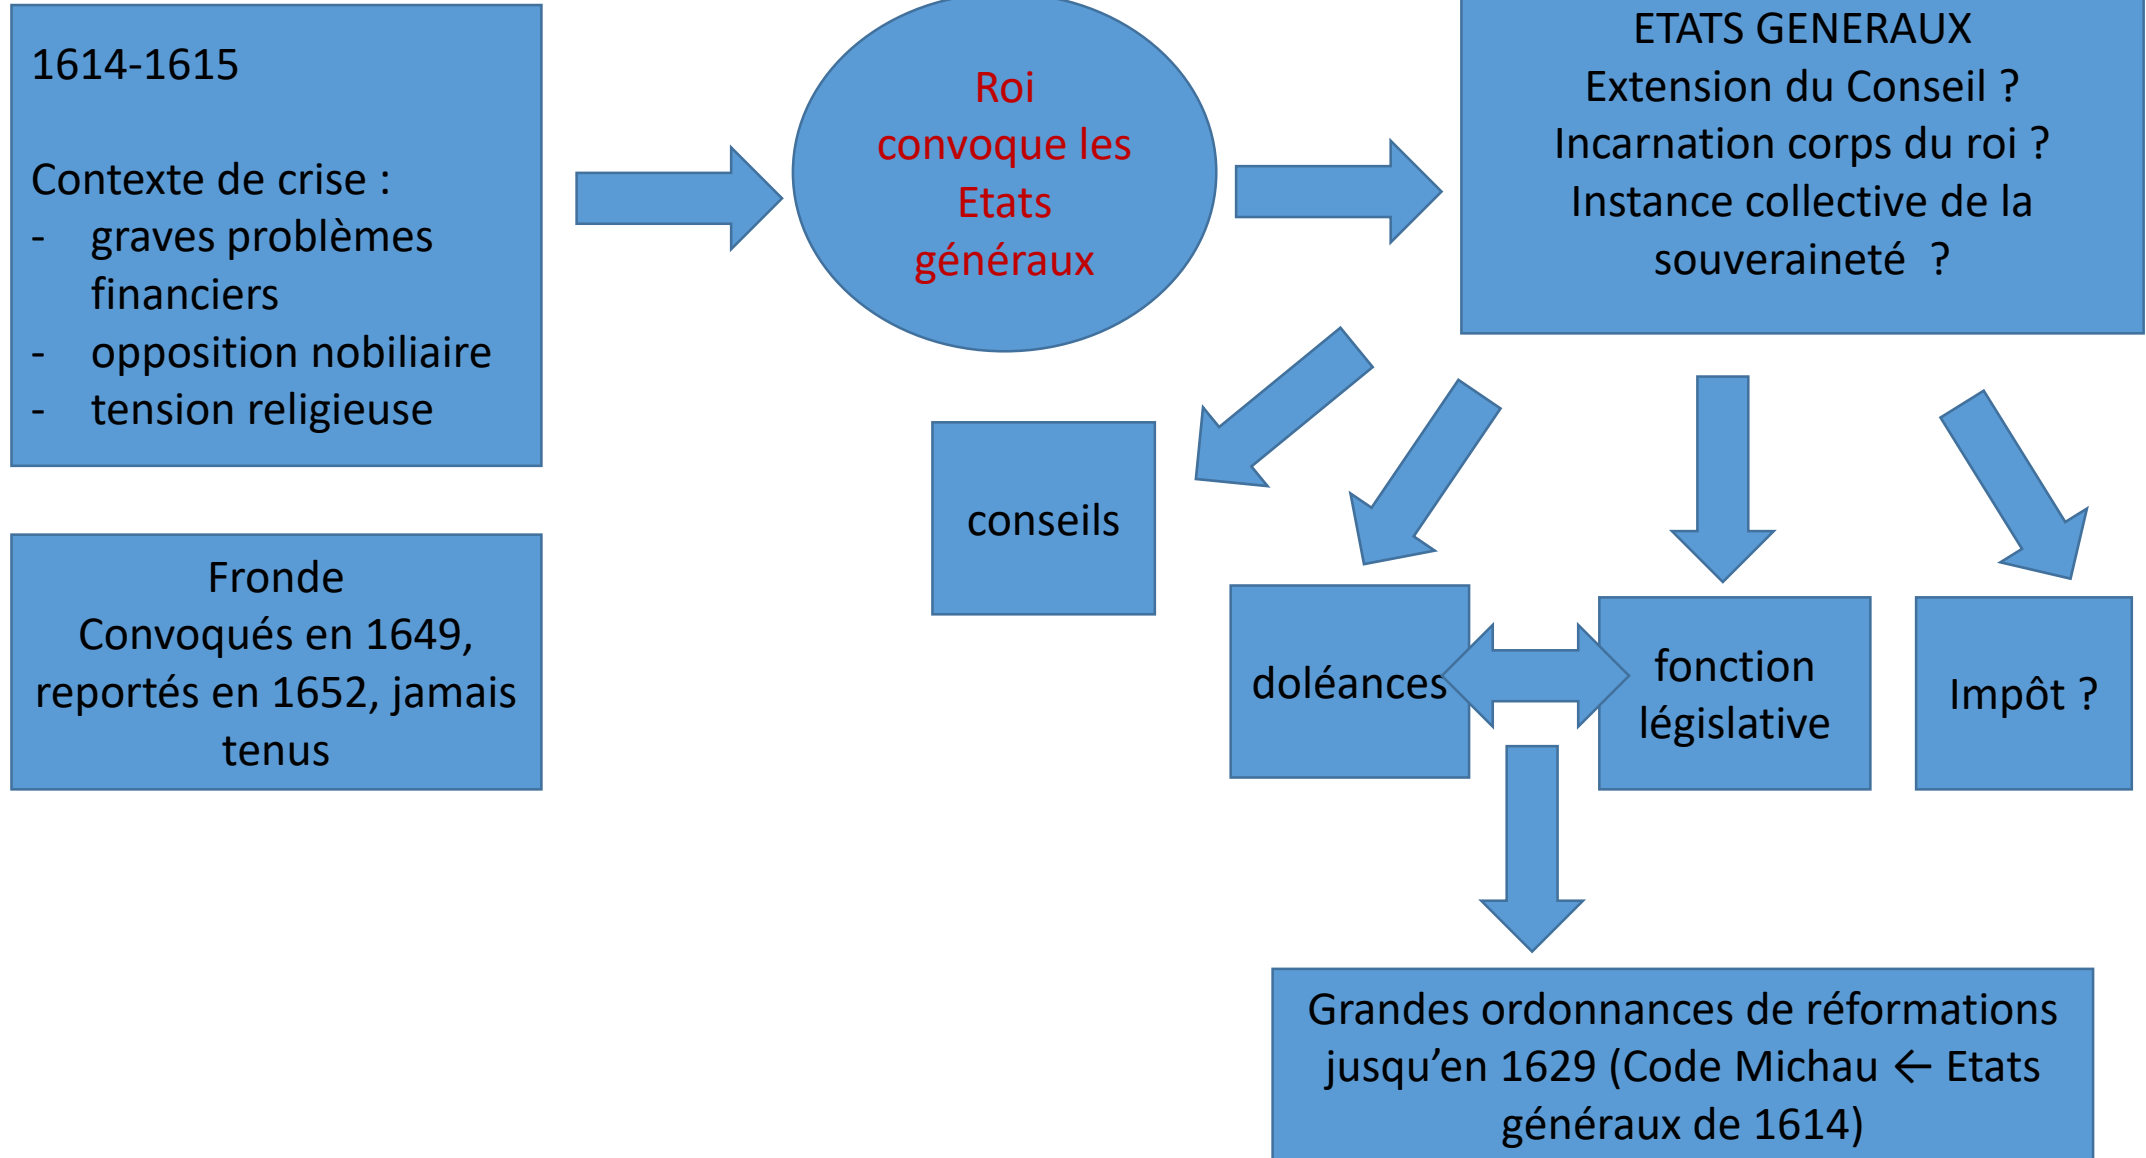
1614-1615

Contexte de crise :
- graves problèmes financiers
- opposition nobiliaire
- tension religieuse

Roi convoque les Etats généraux

ETATS GENERAUX
Extension du Conseil ?
Incarnation corps du roi ?
Instance collective de la souveraineté ?

Fronde
Convoqués en 1649, reportés en 1652, jamais tenus

conseils

doléances

fonction législative

Impôt ?

Grandes ordonnances de réformations jusqu'en 1629 (Code Michau ← Etats généraux de 1614)